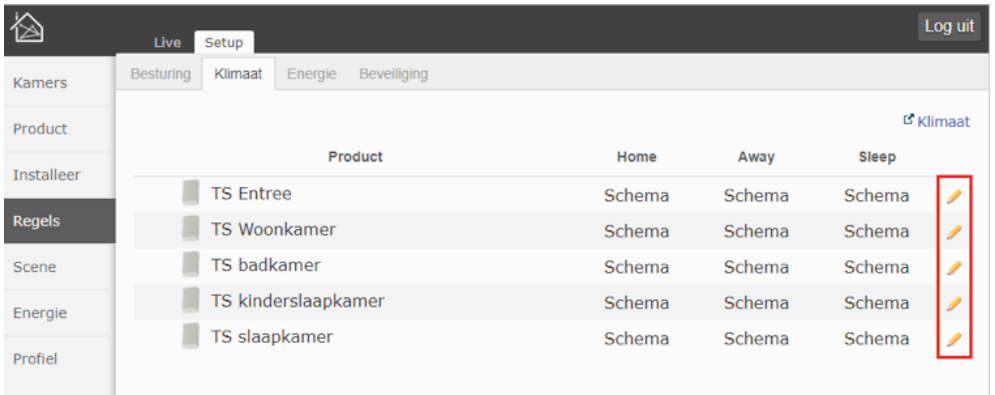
Live Setup

Log uit

Kamers
Product
Installeer
Regels
Scene
Energie
Profiel

Besturing Klimaat Energie Beveiliging

Klimaat

| Product | Home | Away | Sleep |
|---|---|---|---|
| TS Entree | Schema | Schema | Schema |
| TS Woonkamer | Schema | Schema | Schema |
| TS badkamer | Schema | Schema | Schema |
| TS kinderslaapkamer | Schema | Schema | Schema |
| TS slaapkamer | Schema | Schema | Schema |